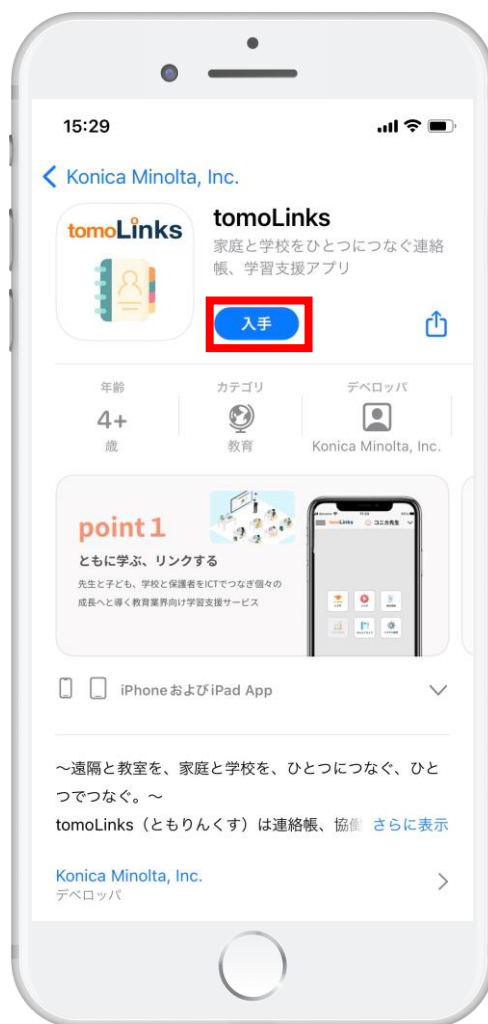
15:29

Konica Minolta, Inc.

tomoLinks

tomoLinks
家庭と学校をひとつにつなぐ連絡帳、学習支援アプリ

入手

年齢
4+
歳

カテゴリ
教育

デベロッパ
Konica Minolta, Inc.

point 1
ともに学ぶ、リンクする
先生と子ども、学校と保護者をICTでつなぎ個々の成長へと導く教育業界向け学習支援サービス

iPhoneおよびiPad App

〜遠隔と教室を、家庭と学校を、ひとつにつなぐ、ひとつでつなぐ。〜
tomoLinks（ともりんくす）は連絡帳、協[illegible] さらに表示

Konica Minolta, Inc.
デベロッパ